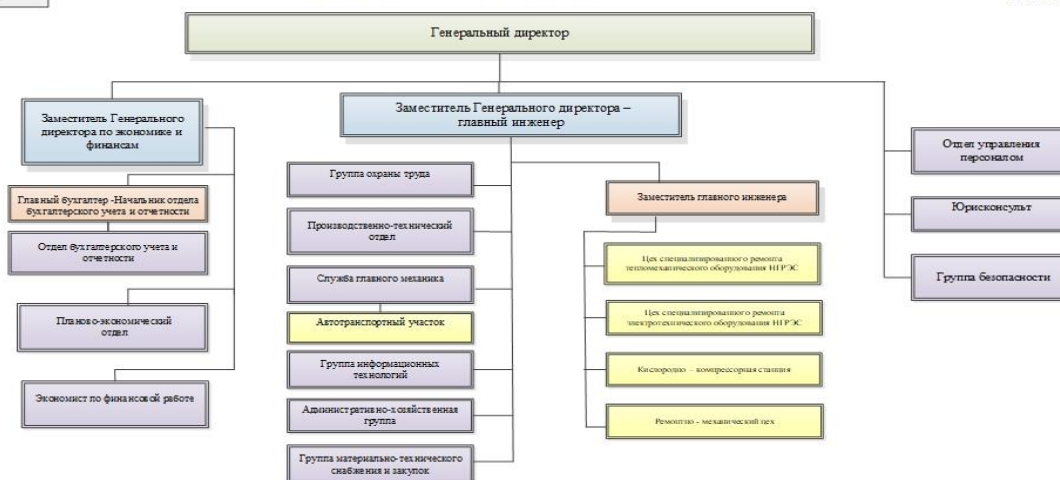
Генеральный директор

Заместитель Генерального директора по экономике и финансам

Главный бухгалтер -Начальник отдела бухгалтерского учета и отчетности

Отдел бухгалтерского учета и отчетности

Планово-экономический отдел

Экономист по финансовой работе

Заместитель Генерального директора – главный инженер

Группа охраны труда

Производственно-технический отдел

Служба главного механика

Автотранспортный участок

Группа информационных технологий

Административно-хозяйственная группа

Группа материально-технического снабжения и закупок

Заместитель главного инженера

Цех специализированного ремонта тепломеханического оборудования НГРЭС

Цех специализированного ремонта электротехнического оборудования НГРЭС

Кислородно – компрессорная станция

Ремонтно - механический цех

Отдел управления персоналом

Юрисконсульт

Группа безопасности